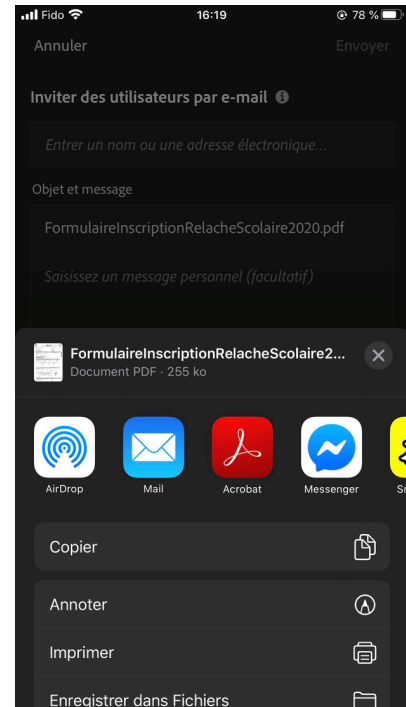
Fido 16:19 78 %

Annuler Envoyer

Inviter des utilisateurs par e-mail

Entrer un nom ou une adresse électronique...

Objet et message

FormulaireInscriptionRelacheScolaire2020.pdf

Saisissez un message personnel (facultatif)

FormulaireInscriptionRelacheScolaire2...
Document PDF · 255 ko

AirDrop
Mail
Acrobat
Messenger
Sn

Copier

Annoter

Imprimer

Enregistrer dans Fichiers